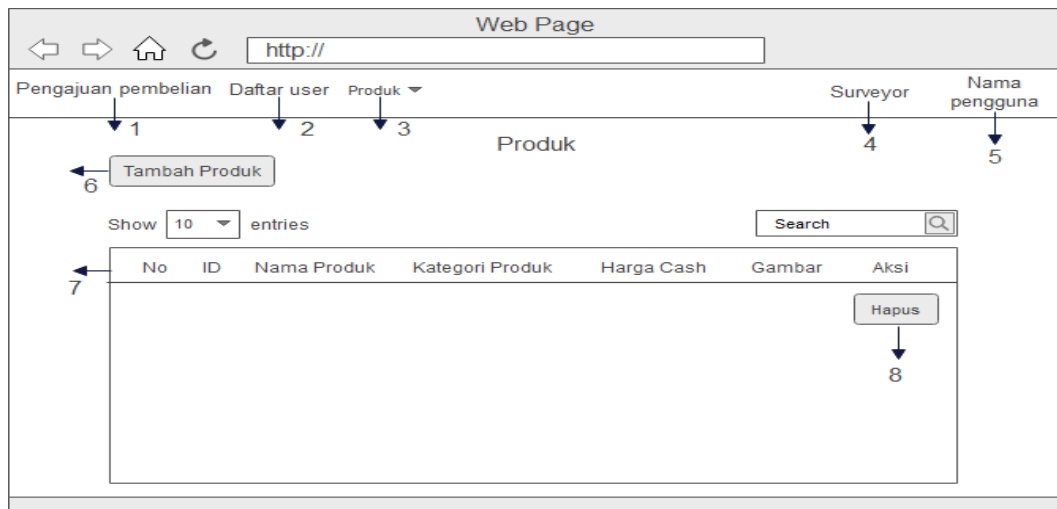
Web Page

http://

Pengajuan pembelian Daftar user Produk

Surveyor

Nama pengguna

1 2 3

Produk

4

5

6 Tambah Produk

Show 10 entries

Search

| No | ID | Nama Produk | Kategori Produk | Harga Cash | Gambar | Aksi |
|---|---|---|---|---|---|---|
| | | | | | | Hapus |

7

8